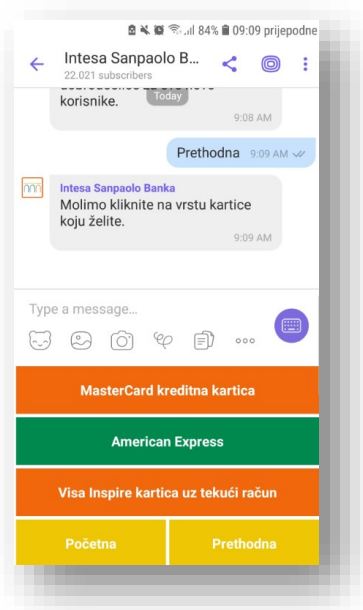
84% 09:09 prijepodne

Intesa Sanpaolo B...
22.021 subscribers

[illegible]
korisnike.
Today
9:08 AM

Prethodna 9:09 AM

Intesa Sanpaolo Banka
Molimo kliknite na vrstu kartice koju želite.
9:09 AM

Type a message...

MasterCard kreditna kartica

American Express

Visa Inspire kartica uz tekući račun

Početna

Prethodna